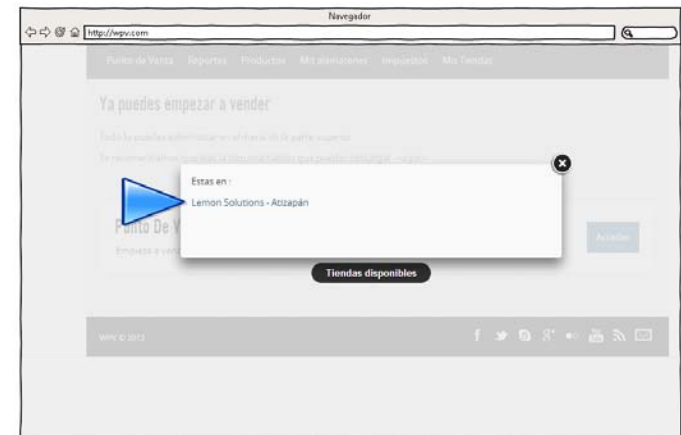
Navegador

http://wpv.com

Punto de Venta Reportes Productos Mis almacenes Impuestos Mis Tiendas

Ya puedes empezar a vender

Todo lo puedes administrar en el menú de la parte superior

Te recomendamos que veas la documentación que puedes descargar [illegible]

Estas en :

Lemon Solutions - Atizapán

Punto De V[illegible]

Empieza a ven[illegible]

Acceder

Tiendas disponibles

WPV © 2013